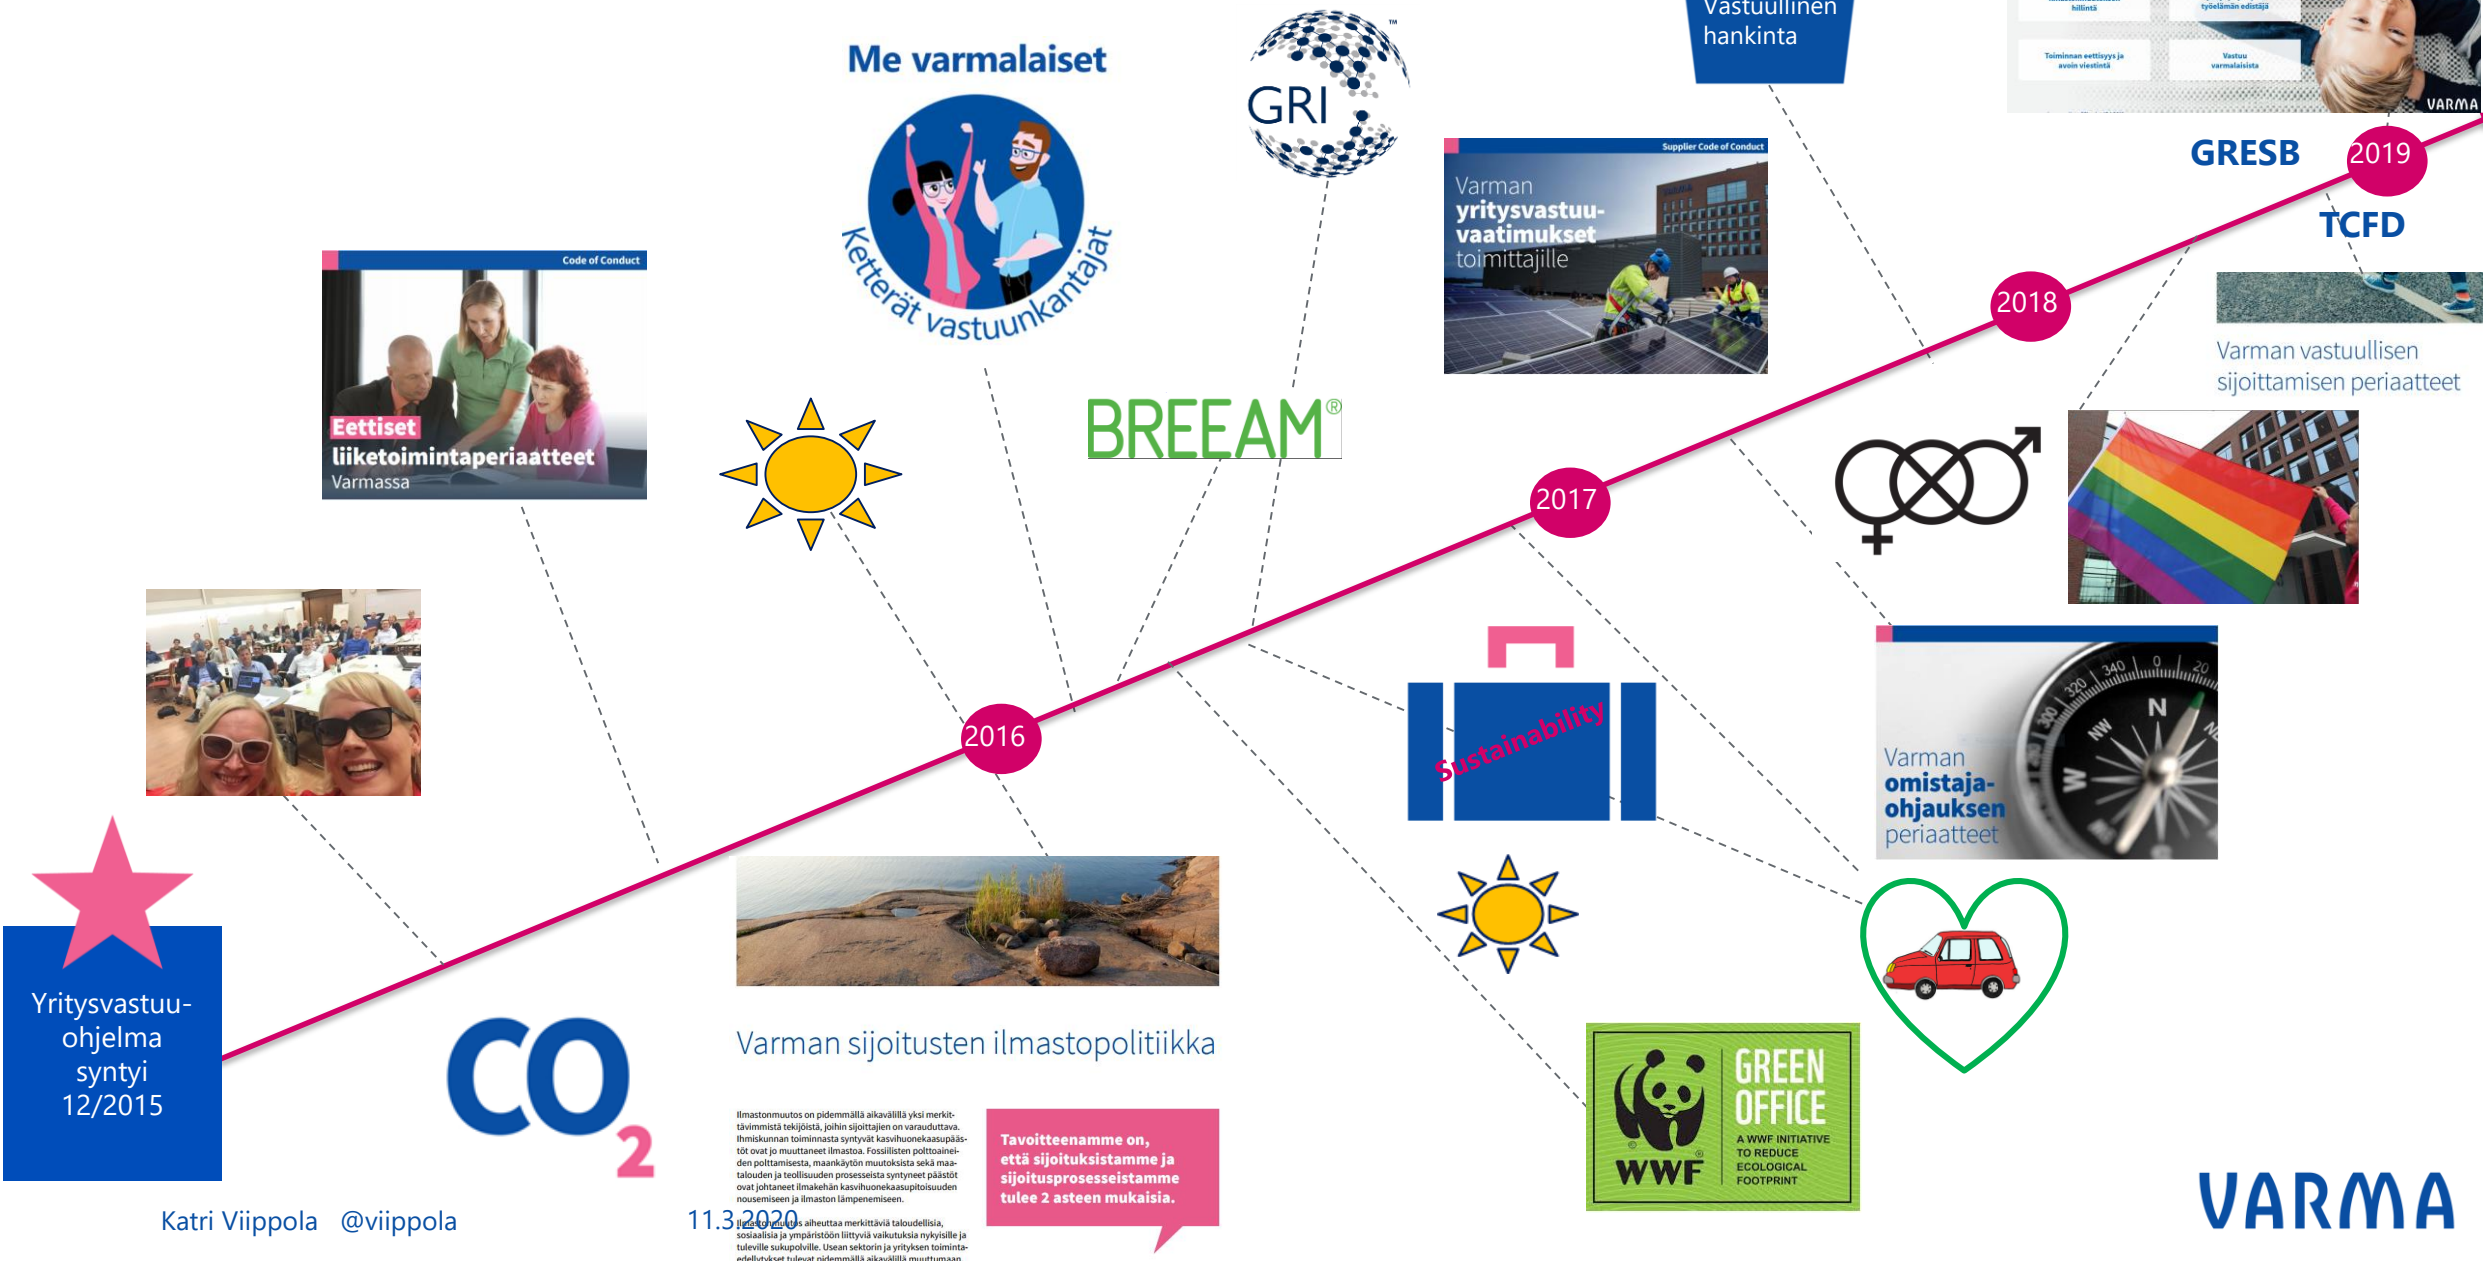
Me varmalaiset

Ketterät vastuunkantajat

GRI

Vastuullinen hankinta

VARMA

GRESB

2019

TCFD

Code of Conduct

Eettiset liiketoimintaperiaatteet Varmassa

Supplier Code of Conduct

Varman yritysvastuuvaatimukset toimittajille

2018

Varman vastuullisen sijoittamisen periaatteet

BREEAM®

2017

2016

Sustainability

Varman omistajaohjauksen periaatteet

Yritysvastuuohjelma syntyi 12/2015

$CO_2$

Varman sijoitusten ilmastopolitiikka

Ilmastonmuutos on pidemmällä aikavälillä yksi merkittävimmistä tekijöistä, joihin sijoittajien on varauduttava. Ihmiskunnan toiminnasta syntyvät kasvihuonekaasupäästöt ovat jo muuttaneet ilmastoa. Fossiilisten polttoaineiden polttamisesta, maankäytön muutoksista sekä maatalouden ja teollisuuden prosesseista syntyneet päästöt ovat johtaneet ilmakehän kasvihuonekaasupitoisuuden nousemiseen ja ilmaston lämpenemiseen.

Ilmastonmuutos aiheuttaa merkittäviä taloudellisia, sosiaalisia ja ympäristöön liittyviä vaikutuksia nykyisille ja tuleville sukupolville. Usean sektorin ja yrityksen toimintaedellytykset tulevat pidemmällä aikavälillä muuttumaan.

Tavoitteenamme on, että sijoituksistamme ja sijoitusprosesseistamme tulee 2 asteen mukaisia.

GREEN OFFICE
A WWF INITIATIVE TO REDUCE ECOLOGICAL FOOTPRINT
WWF

Katri Viippola @viippola

11.3.2020

VARMA